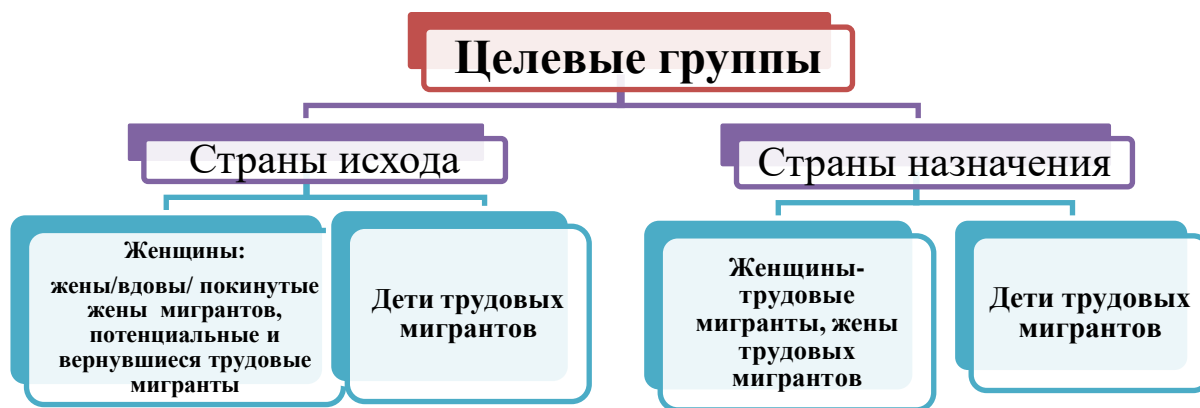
Целевые группы

Страны исхода

Женщины:
жены/вдовы/ покинутые жены мигрантов, потенциальные и вернувшиеся трудовые мигранты

Дети трудовых мигрантов

Страны назначения

Женщины-трудовые мигранты, жены трудовых мигрантов

Дети трудовых мигрантов